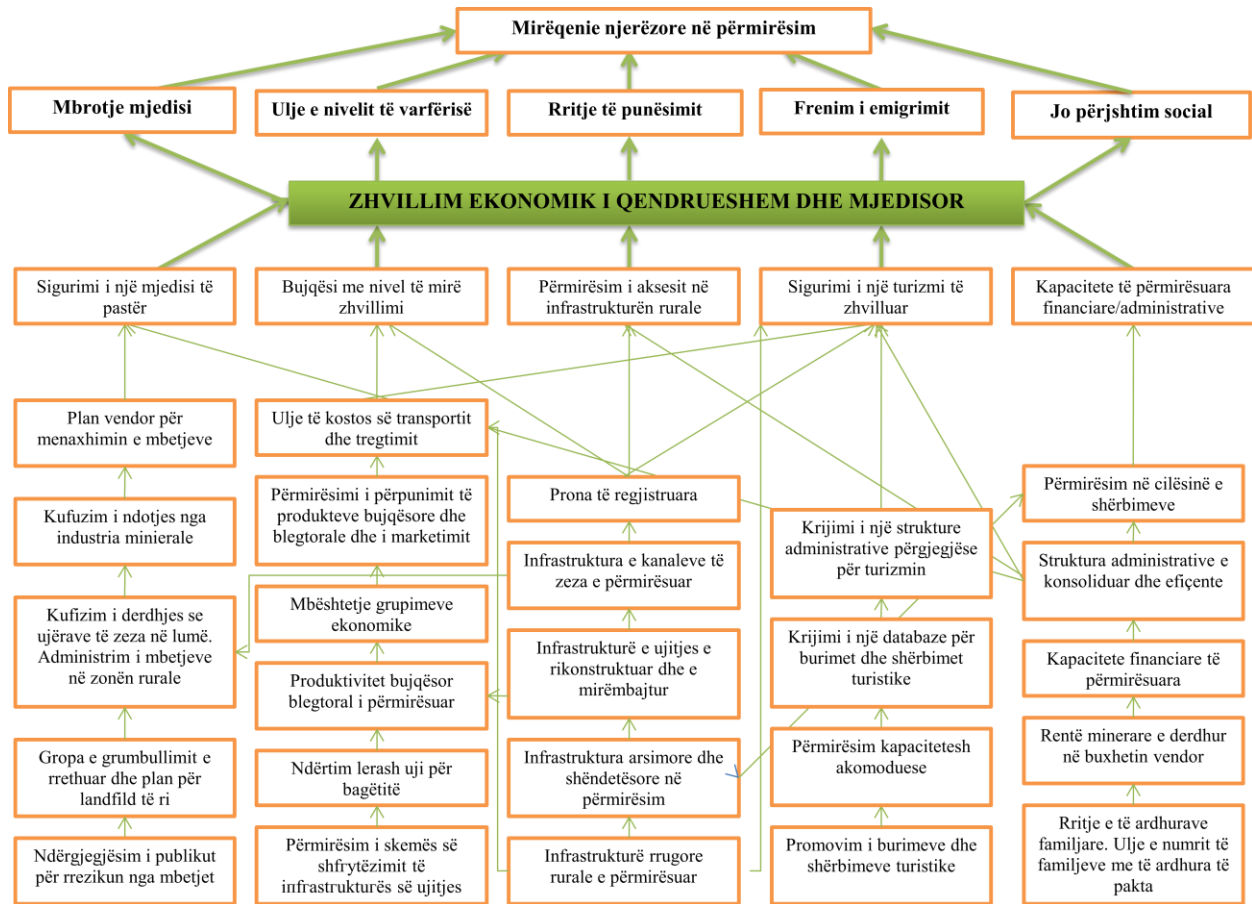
Mirëqenie njerëzore në përmirësim

Mbrotje mjedisi

Ulje e nivelit të varfërisë

Rritje të punësimit

Frenim i emigrimit

Jo përjshtim social

ZHVILLIM EKONOMIK I QENDRUESHEM DHE MJEDISOR

Sigurimi i një mjedisi të pastër

Bujqësi me nivel të mirë zhvillimi

Përmirësim i aksesit në infrastrukturën rurale

Sigurimi i një turizmi të zhvilluar

Kapacitete të përmirësuara financiare/administrative

Plan vendor për menaxhimin e mbetjeve

Kufuzim i ndotjes nga industria minierale

Kufizim i derdhjes se ujërave të zeza në lumë. Administrim i mbetjeve në zonën rurale

Gropa e grumbullimit e rrethuar dhe plan për landfild të ri

Ndërgjegjësim i publikut për rrezikun nga mbetjet

Ulje të kostos së transportit dhe tregtimit

Përmirësimi i përpunimit të produkteve bujqësore dhe blegtorale dhe i marketimit

Mbështetje grupimeve ekonomike

Produktivitet bujqësor blegtoral i përmirësuar

Ndërtim lerash uji për bagëtitë

Përmirësim i skemës së shfrytëzimit të infrastrukturës së ujitjes

Prona të regjistruara

Infrastruktura e kanaleve të zeza e përmirësuar

Infrastrukturë e ujitjes e rikonstruktuar dhe e mirëmbajtur

Infrastruktura arsimore dhe shëndetësore në përmirësim

Infrastrukturë rrugore rurale e përmirësuar

Krijimi i një strukture administrative përgjegjëse për turizmin

Krijimi i një databaze për burimet dhe shërbimet turistike

Përmirësim kapacitetesh akomoduese

Promovim i burimeve dhe shërbimeve turistike

Përmirësim në cilësinë e shërbimeve

Struktura administrative e konsoliduar dhe efiçente

Kapacitete financiare të përmirësuara

Rentë minerare e derdhur në buxhetin vendor

Rritje e të ardhurave familjare. Ulje e numrit të familjeve me të ardhura të pakta